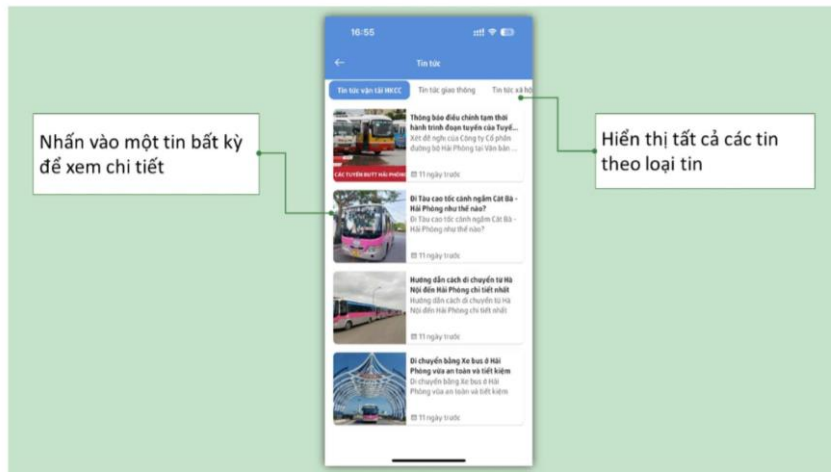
16:55

Tin tức

Tin tức vận tải HKCC | Tin tức giao thông | Tin tức xã hội

Nhấn vào một tin bất kỳ để xem chi tiết

Hiển thị tất cả các tin theo loại tin

CÁC TUYẾN BUÝT HẢI PHÒNG

Thông báo điều chỉnh tạm thời hành trình đoạn tuyến của Tuyế...
Xét đề nghị của Công ty Cổ phần đường bộ Hải Phòng tại Văn bản ...

Đi Tàu cao tốc cánh ngầm Cát Bà - Hải Phòng như thế nào?
Đi Tàu cao tốc cánh ngầm Cát Bà - Hải Phòng như thế nào?
11 ngày trước

Hướng dẫn cách di chuyển từ Hà Nội đến Hải Phòng chi tiết nhất
Hướng dẫn cách di chuyển từ Hà Nội đến Hải Phòng chi tiết nhất
11 ngày trước

Di chuyển bằng Xe bus ở Hải Phòng vừa an toàn và tiết kiệm
Di chuyển bằng Xe bus ở Hải Phòng vừa an toàn và tiết kiệm
11 ngày trước